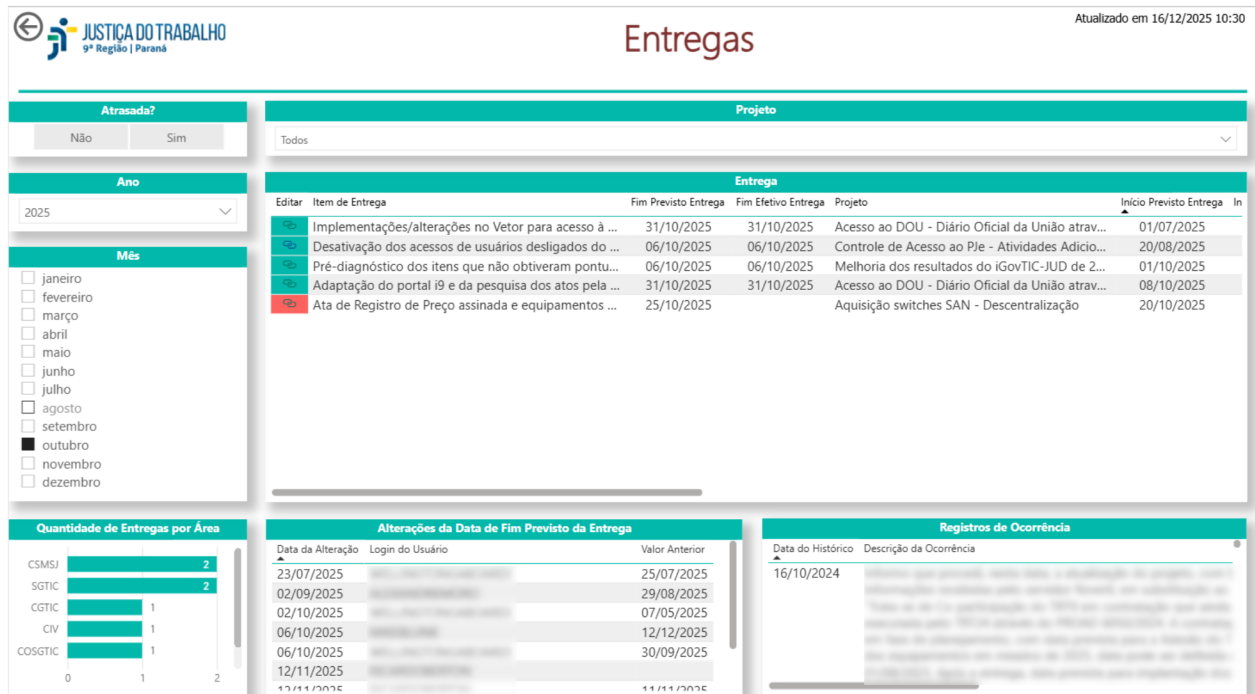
JUSTIÇA DO TRABALHO
9ª Região | Paraná

Entregas

Atualizado em 16/12/2025 10:30

Atrasada?
Não Sim

Projeto
Todos

Ano
2025

Mês
janeiro
fevereiro
março
abril
maio
junho
julho
agosto
setembro
outubro
novembro
dezembro

Entrega

| Editar | Item de Entrega | Fim Previsto Entrega | Fim Efetivo Entrega | Projeto | Início Previsto Entrega | In |
|---|---|---|---|---|---|---|
| | Implementações/alterações no Vetor para acesso à ... | 31/10/2025 | 31/10/2025 | Acesso ao DOU - Diário Oficial da União atrav... | 01/07/2025 | |
| | Desativação dos acessos de usuários desligados do ... | 06/10/2025 | 06/10/2025 | Controle de Acesso ao PJe - Atividades Adicio... | 20/08/2025 | |
| | Pré-diagnóstico dos itens que não obtiveram pontu... | 06/10/2025 | 06/10/2025 | Melhoria dos resultados do iGovTIC-JUD de 2... | 01/10/2025 | |
| | Adaptação do portal i9 e da pesquisa dos atos pela ... | 31/10/2025 | 31/10/2025 | Acesso ao DOU - Diário Oficial da União atrav... | 08/10/2025 | |
| | Ata de Registro de Preço assinada e equipamentos ... | 25/10/2025 | | Aquisição switches SAN - Descentralização | 20/10/2025 | |

Quantidade de Entregas por Área
CSMSJ 2
SGTIC 2
CGTIC 1
CIV 1
COSGTIC 1
0 1 2

Alterações da Data de Fim Previsto da Entrega

| Data da Alteração | Login do Usuário | Valor Anterior |
|---|---|---|
| 23/07/2025 | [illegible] | 25/07/2025 |
| 02/09/2025 | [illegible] | 29/08/2025 |
| 02/10/2025 | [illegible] | 07/05/2025 |
| 06/10/2025 | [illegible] | 12/12/2025 |
| 06/10/2025 | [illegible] | 30/09/2025 |
| 12/11/2025 | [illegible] | |
| 12/11/2025 | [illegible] | 11/11/2025 |

Registros de Ocorrência

| Data do Histórico | Descrição da Ocorrência |
|---|---|
| 16/10/2024 | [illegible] |